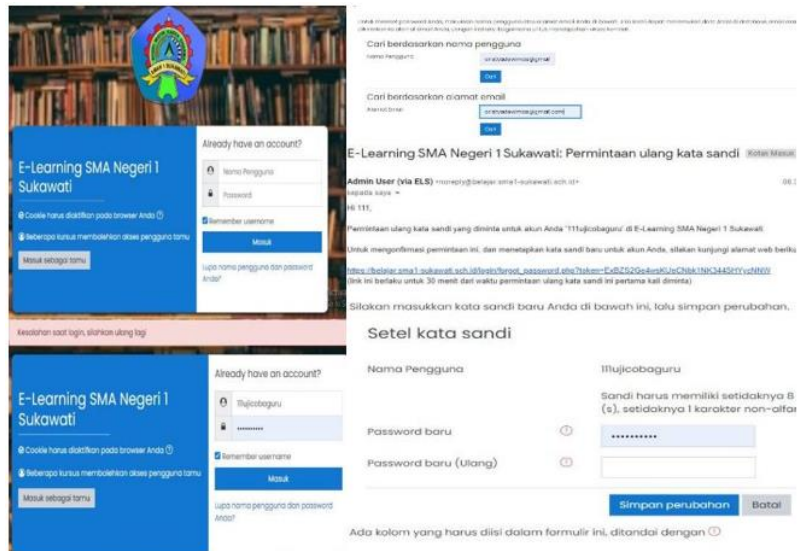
E-Learning SMA Negeri 1 Sukawati

Cookie harus diaktifkan pada browser Anda

Beberapa kursus membolehkan akses pengguna tamu

Masuk sebagai tamu

Already have an account?

Nama Pengguna

Password

Remember username

Masuk

Lupa nama pengguna dan password Anda?

Kesalahan saat login, silahkan ulang lagi

E-Learning SMA Negeri 1 Sukawati

Cookie harus diaktifkan pada browser Anda

Beberapa kursus membolehkan akses pengguna tamu

Masuk sebagai tamu

Already have an account?

111ujicobaguru

••••••••••

Remember username

Masuk

Lupa nama pengguna dan password Anda?

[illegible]

Cari berdasarkan nama pengguna

Nama Pengguna

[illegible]

Cari

Cari berdasarkan alamat email

Alamat Email

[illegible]

Cari

E-Learning SMA Negeri 1 Sukawati: Permintaan ulang kata sandi Kotak Masuk

Admin User (via ELS) <noreply@belajar.sma1-sukawati.sch.id>
kepada saya

Hi 111,

Permintaan ulang kata sandi yang diminta untuk akun Anda '111ujicobaguru' di E-Learning SMA Negeri 1 Sukawati

Untuk mengonfirmasi permintaan ini, dan menetapkan kata sandi baru untuk akun Anda, silakan kunjungi alamat web berikut

https://belajar.sma1-sukawati.sch.id/login/forgot_password.php?token=ExBZS2Go4vsKUpCNbk1NK344SHYvcNNW
(link ini berlaku untuk 30 menit dari waktu permintaan ulang kata sandi ini pertama kali diminta)

Silakan masukkan kata sandi baru Anda di bawah ini, lalu simpan perubahan.

Setel kata sandi

Nama Pengguna

111ujicobaguru

Sandi harus memiliki setidaknya 8 (s), setidaknya 1 karakter non-alfa

Password baru

••••••••••

Password baru (Ulang)

Simpan perubahan

Batal

Ada kolom yang harus diisi dalam formulir ini, ditandai dengan